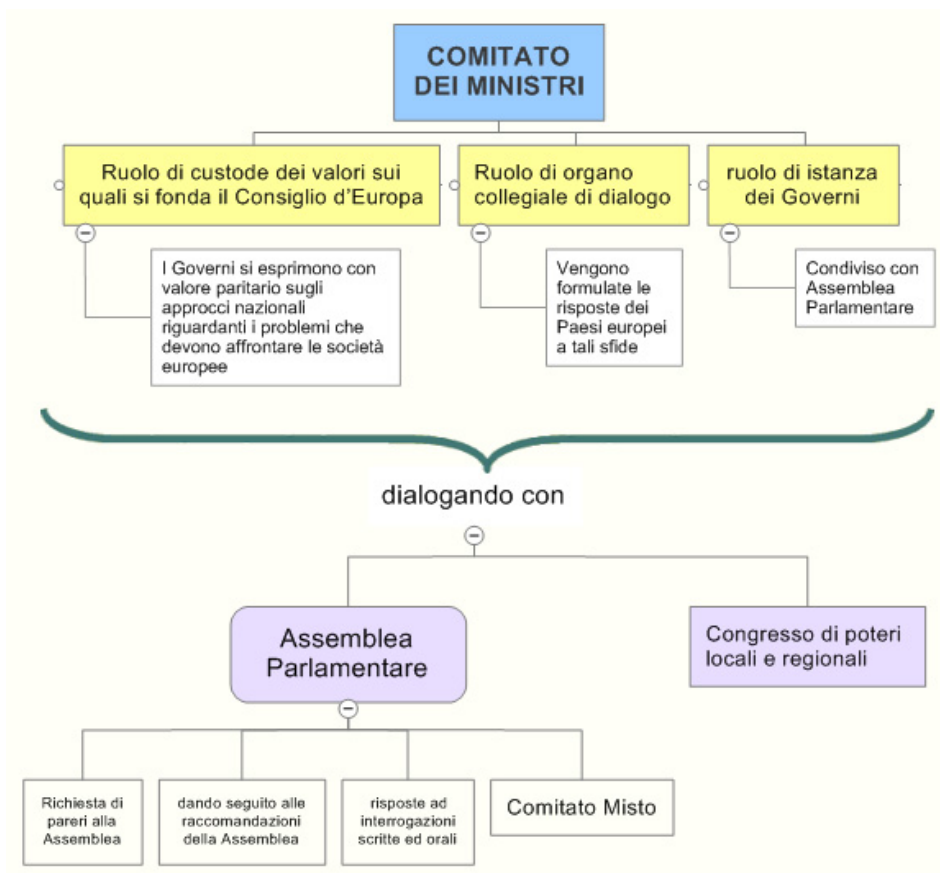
COMITATO DEI MINISTRI

Ruolo di custode dei valori sui quali si fonda il Consiglio d'Europa

I Governi si esprimono con valore paritario sugli approcci nazionali riguardanti i problemi che devono affrontare le società europee

Ruolo di organo collegiale di dialogo

Vengono formulate le risposte dei Paesi europei a tali sfide

ruolo di istanza dei Governi

Condiviso con Assemblea Parlamentare

dialogando con

Assemblea Parlamentare

Richiesta di pareri alla Assemblea

dando seguito alle raccomandazioni della Assemblea

risposte ad interrogazioni scritte ed orali

Comitato Misto

Congresso di poteri locali e regionali